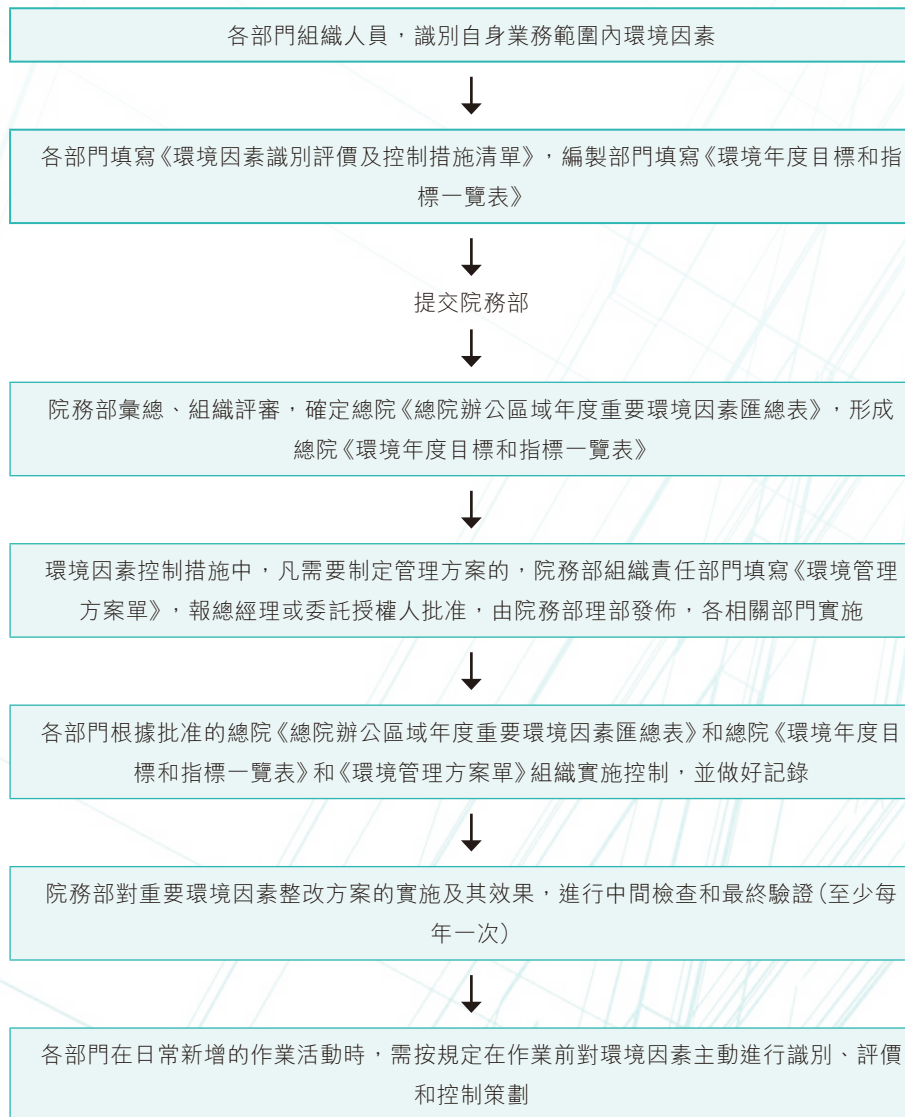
各部門組織人員，識別自身業務範圍內環境因素

各部門填寫《環境因素識別評價及控制措施清單》，編製部門填寫《環境年度目標和指標一覽表》

提交院務部

院務部彙總、組織評審，確定總院《總院辦公區域年度重要環境因素匯總表》，形成總院《環境年度目標和指標一覽表》

環境因素控制措施中，凡需要制定管理方案的，院務部組織責任部門填寫《環境管理方案單》，報總經理或委託授權人批准，由院務部理部發佈，各相關部門實施

各部門根據批准的總院《總院辦公區域年度重要環境因素匯總表》和總院《環境年度目標和指標一覽表》和《環境管理方案單》組織實施控制，並做好記錄

院務部對重要環境因素整改方案的實施及其效果，進行中間檢查和最終驗證（至少每年一次）

各部門在日常新增的作業活動時，需按規定在作業前對環境因素主動進行識別、評價和控制策劃